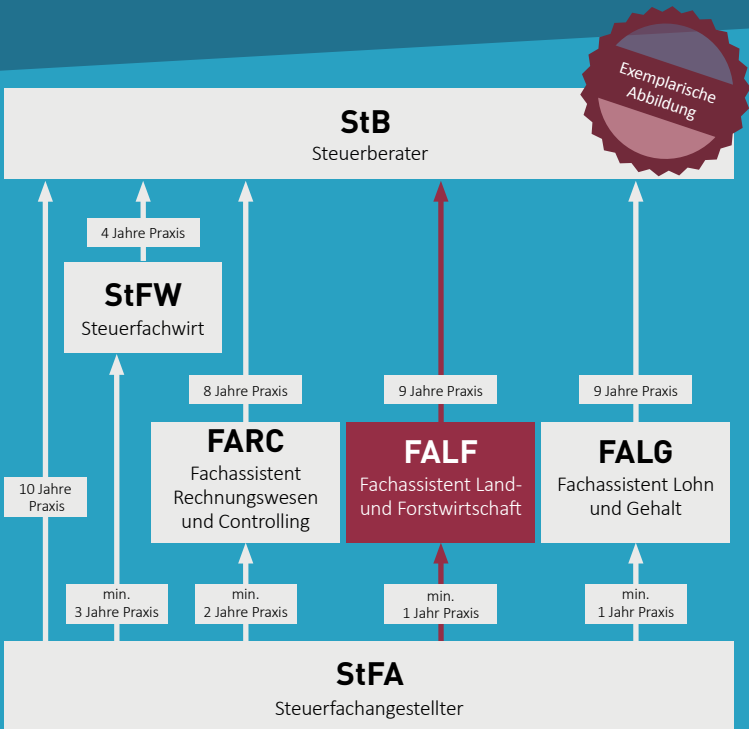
Exemplarische Abbildung

StB
Steuerberater

4 Jahre Praxis

StFW
Steuerfachwirt

8 Jahre Praxis

9 Jahre Praxis

9 Jahre Praxis

10 Jahre Praxis

FARC
Fachassistent Rechnungswesen und Controlling

FALF
Fachassistent Land- und Forstwirtschaft

FALG
Fachassistent Lohn und Gehalt

min. 3 Jahre Praxis

min. 2 Jahre Praxis

min. 1 Jahr Praxis

min. 1 Jahr Praxis

StFA
Steuerfachangestellter